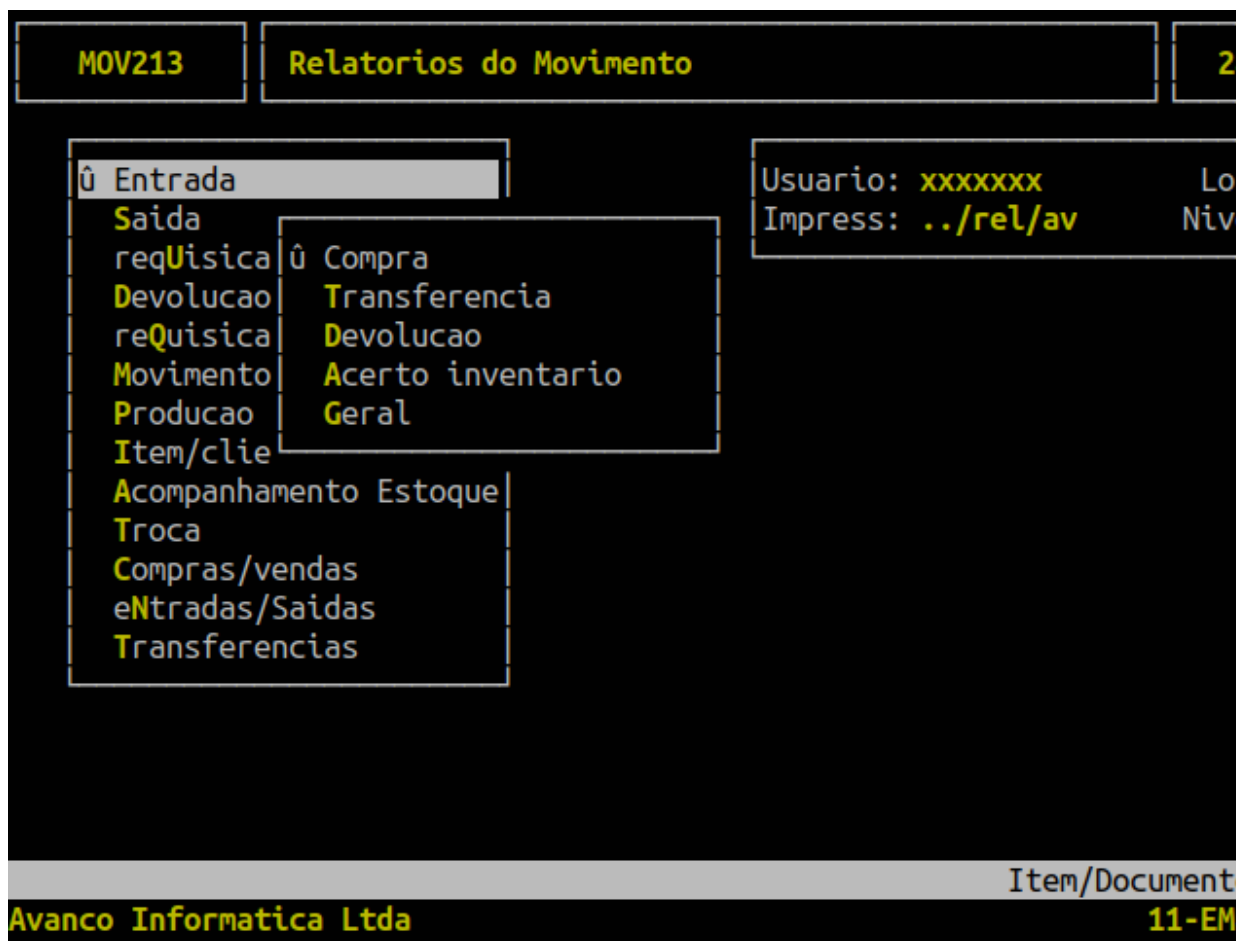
MOV213

Relatorios do Movimento

2

û Entrada
Saida
reqUisica
Devolucao
reQuisica
Movimento
Producao
Item/clie
Acompanhamento Estoque
Troca
Compras/vendas
eNtradas/Saidas
Transferencias

û Compra
Transferencia
Devolucao
Acerto inventario
Geral

Usuario: xxxxxxx
Impress: ../rel/av

Lo
Niv

Item/Document

Avanco Informatica Ltda

11-EM